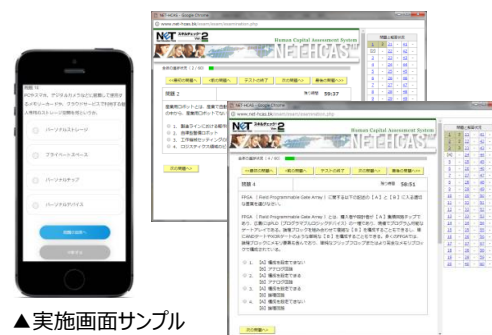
問題 15
PCやスマホ、デジタルカメラなどに記録して保存するメモリーカードや、クラウドサービスで利用できる個人情報用のストレージ記憶を何というか。

パーソナルストレージ
プライベートスペース
パーソナルチェック
パーソナルメディア

NET-HCAS - Google Chrome
www.net-hcas.biz/exam/examination.php

NET HCAS
Human Capital Assessment System

一番前の問題へ
一つ前の問題へ
テストの終了
次の問題へ
最後の問題へ

問題 2
残り時間 39:37

次の問題へ

NET-HCAS - Google Chrome
www.net-hcas.biz/exam/examination.php

NET HCAS
Human Capital Assessment System

一番前の問題へ
一つ前の問題へ
テストの終了
次の問題へ
最後の問題へ

問題 4
残り時間 38:51

FPGA（Field Programmable Gate Array）に関する以下の記述の［A］と［B］に入る適切な語句を選びなさい。

FPGA（Field Programmable Gate Array）とは、電子部品の設計者が［A］論理回路をチップに書き込み、［B］

○ 1. ［A］ 書き換えできない ［B］ アナログ回路
○ 2. ［A］ 書き換えできる ［B］ アナログ回路
○ 3. ［A］ 書き換えできない ［B］ 論理回路
○ 4. ［A］ 書き換えできる ［B］ 論理回路

次の問題へ

問題の回答状況

▲実施画面サンプル